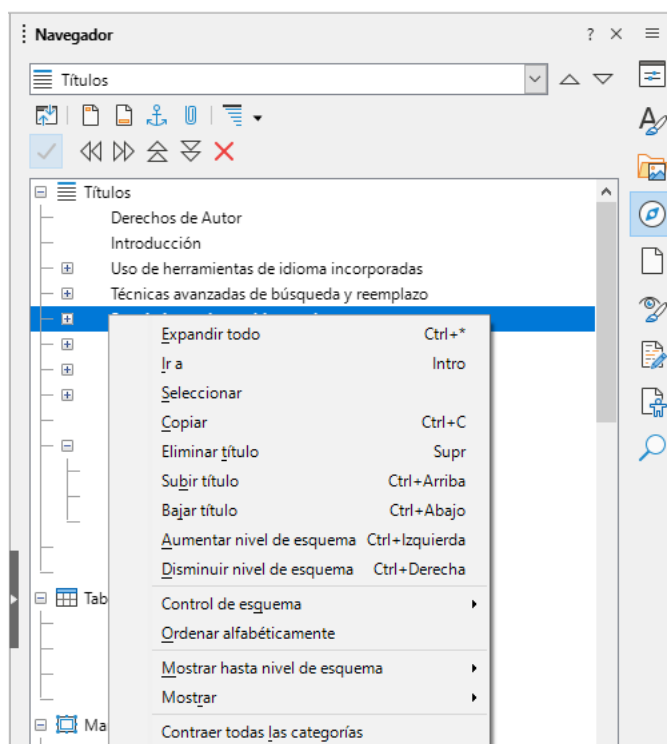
Navegador ? ×

Títulos

Títulos
Derechos de Autor
Introducción
Uso de herramientas de idioma incorporadas
Técnicas avanzadas de búsqueda y reemplazo
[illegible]

Tab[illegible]

Ma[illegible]

Expandir todo Ctrl+*
Ir a Intro
Seleccionar
Copiar Ctrl+C
Eliminar título Supr
Subir título Ctrl+Arriba
Bajar título Ctrl+Abajo
Aumentar nivel de esquema Ctrl+Izquierda
Disminuir nivel de esquema Ctrl+Derecha
Control de esquema
Ordenar alfabéticamente
Mostrar hasta nivel de esquema
Mostrar
Contraer todas las categorías